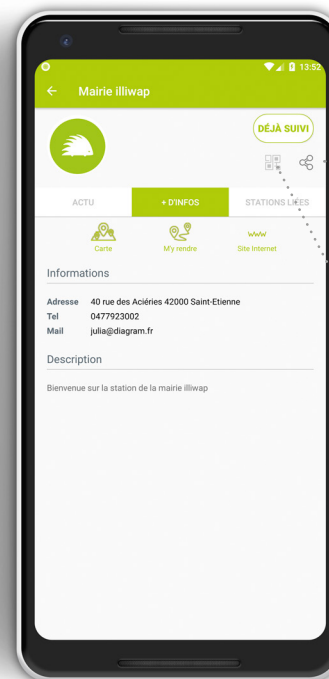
13:52

Mairie illiwap

DÉJÀ SUIVI

ACTU

+ D'INFOS

STATIONS LIÉES

Carte

M'y rendre

www

Site Internet

Informations

Adresse 40 rue des Aciéries 42000 Saint-Etienne

Tel 0477923002

Mail julia@diagram.fr

Description

Bienvenue sur la station de la mairie illiwap